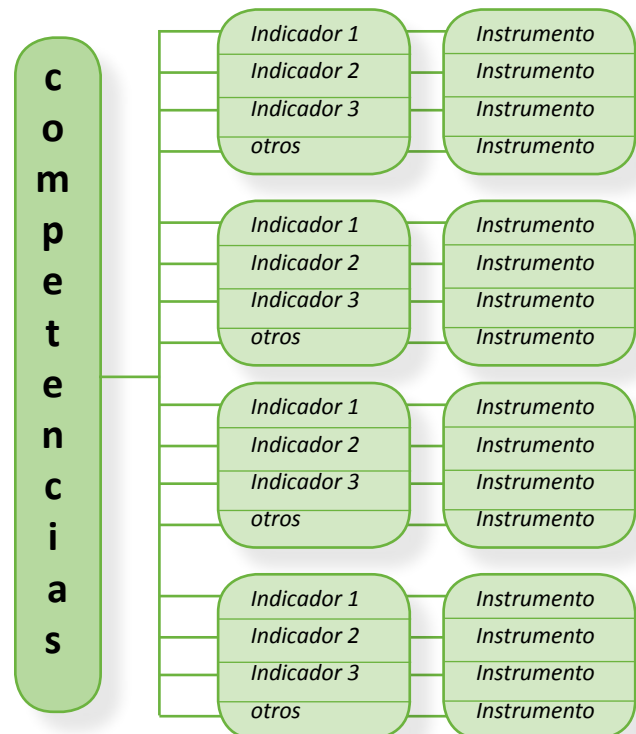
c o m p e t e n c i a s

Indicador 1
Instrumento
Indicador 2
Instrumento
Indicador 3
Instrumento
otros
Instrumento

Indicador 1
Instrumento
Indicador 2
Instrumento
Indicador 3
Instrumento
otros
Instrumento

Indicador 1
Instrumento
Indicador 2
Instrumento
Indicador 3
Instrumento
otros
Instrumento

Indicador 1
Instrumento
Indicador 2
Instrumento
Indicador 3
Instrumento
otros
Instrumento